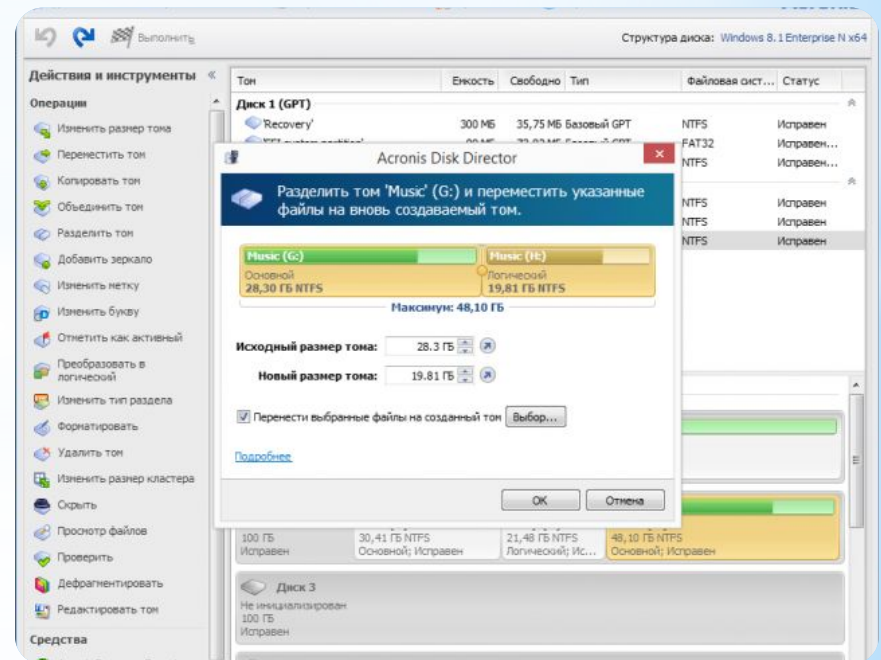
Выполнить

Структура диска: Windows 8.1 Enterprise N x64

Действия и инструменты

Операции

Изменить размер тома
Переместить том
Копировать том
Объединить том
Разделить том
Добавить зеркало
Изменить метку
Изменить букву
Отметить как активный
Преобразовать в логический
Изменить тип раздела
Форматировать
Удалить том
Изменить размер кластера
Скрыть
Просмотр файлов
Проверить
Дефрагментировать
Редактировать том

Средства

| Том | Емкость | Свободно | Тип | Файловая сист... | Статус |
|---|---|---|---|---|---|
| Диск 1 (GPT) | | | | | |
| 'Recovery' | 300 МБ | 35,75 МБ | Базовый GPT | NTFS | Исправен |
| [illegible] | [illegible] | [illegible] | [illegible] | FAT32 | Исправен... |
| | | | | NTFS | Исправен... |
| | | | | NTFS | Исправен |
| | | | | NTFS | Исправен |
| | | | | NTFS | Исправен |

Acronis Disk Director

Разделить том 'Music' (G:) и переместить указанные файлы на вновь создаваемый том.

Music (G:)
Основной
28,30 ГБ NTFS

Music (H:)
Логический
19,81 ГБ NTFS

Максимум: 48,10 ГБ

Исходный размер тома: 28.3 ГБ

Новый размер тома: 19.81 ГБ

Перенести выбранные файлы на созданный том Выбор...

Подробнее

OK Отмена

100 ГБ
Исправен

30,41 ГБ NTFS
Основной; Исправен

21,48 ГБ NTFS
Логический; Ис...

48,10 ГБ NTFS
Основной; Исправен

Диск 3
Не инициализирован
100 ГБ
Исправен